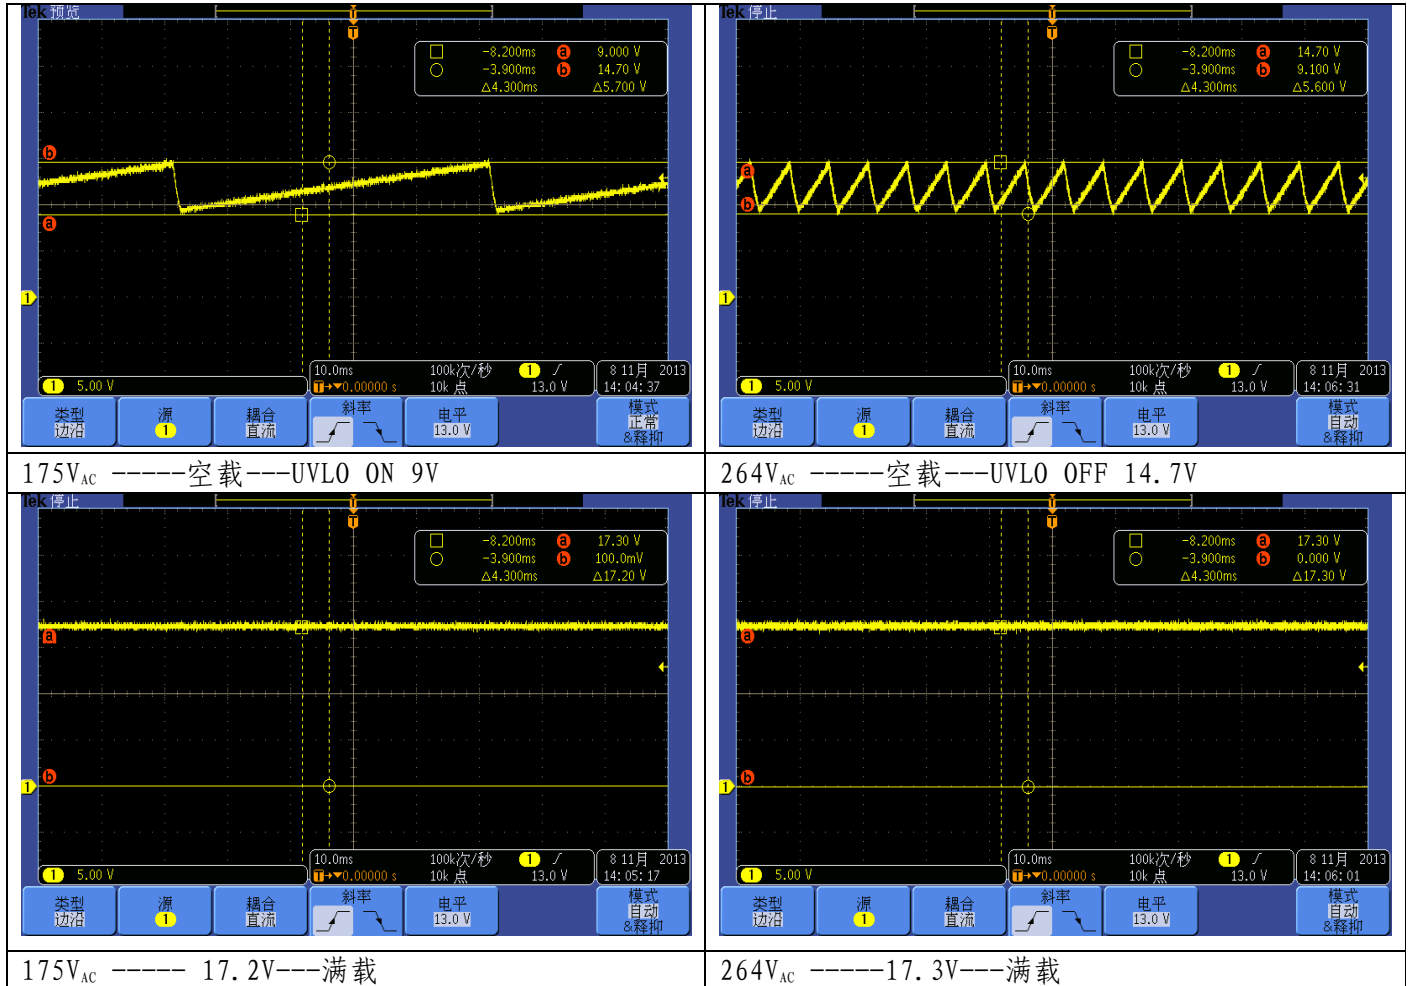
| Tek 预览 −8.200ms a 9.000 V −3.900ms b 14.70 V Δ4.300ms Δ5.700 V b a 1 1 5.00 V 10.0ms 100k次/秒 1 13.0 V 10k 点 T→▾0.00000 s 8 11月 2013 14: 04: 37 类型 边沿 源 1 耦合 直流 斜率 电平 13.0 V 模式 正常 &释抑 | Tek 停止 −8.200ms a 14.70 V −3.900ms b 9.100 V Δ4.300ms Δ5.600 V a b 1 1 5.00 V 10.0ms 100k次/秒 1 13.0 V 10k 点 T→▾0.00000 s 8 11月 2013 14: 06: 31 类型 边沿 源 1 耦合 直流 斜率 电平 13.0 V 模式 自动 &释抑 |
|---|---|
| 175$V_{AC}$ ------空载---UVLO ON 9V | 264$V_{AC}$ ------空载---UVLO OFF 14.7V |
| Tek 停止 −8.200ms a 17.30 V −3.900ms b 100.0mV Δ4.300ms Δ17.20 V a b 1 1 5.00 V 10.0ms 100k次/秒 1 13.0 V 10k 点 T→▾0.00000 s 8 11月 2013 14: 05: 17 类型 边沿 源 1 耦合 直流 斜率 电平 13.0 V 模式 自动 &释抑 | Tek 停止 −8.200ms a 17.30 V −3.900ms b 0.000 V Δ4.300ms Δ17.30 V a b 1 1 5.00 V 10.0ms 100k次/秒 1 13.0 V 10k 点 T→▾0.00000 s 8 11月 2013 14: 06: 01 类型 边沿 源 1 耦合 直流 斜率 电平 13.0 V 模式 自动 &释抑 |
| 175$V_{AC}$ ----- 17.2V---满载 | 264$V_{AC}$ -----17.3V---满载 |